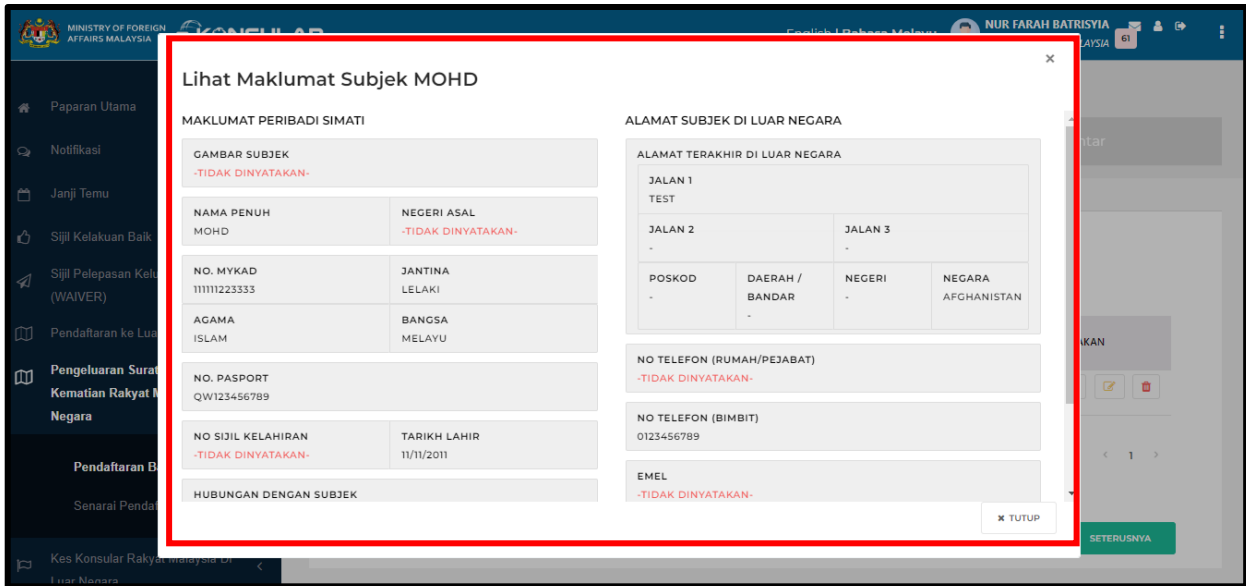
MINISTRY OF FOREIGN AFFAIRS MALAYSIA

English | Bahasa Melayu

NUR FARAH BATRISYIA

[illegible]LAYSIA

61

Paparan Utama

Notifikasi

Janji Temu

Sijil Kelakuan Baik

Sijil Pelepasan Kel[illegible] (WAIVER)

Pendaftaran ke Lua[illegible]

Pengeluaran Surat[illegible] Kematian Rakyat M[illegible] Negara

Pendaftaran B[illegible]

Senarai Pendaf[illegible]

Kes Konsular Rakyat Malaysia Di Luar Negara

Lihat Maklumat Subjek MOHD

×

MAKLUMAT PERIBADI SIMATI

GAMBAR SUBJEK
-TIDAK DINYATAKAN-

NAMA PENUH
MOHD

NEGERI ASAL
-TIDAK DINYATAKAN-

NO. MYKAD
111111223333

JANTINA
LELAKI

AGAMA
ISLAM

BANGSA
MELAYU

NO. PASPORT
QW123456789

NO SIJIL KELAHIRAN
-TIDAK DINYATAKAN-

TARIKH LAHIR
11/11/2011

HUBUNGAN DENGAN SUBJEK

ALAMAT SUBJEK DI LUAR NEGARA

ALAMAT TERAKHIR DI LUAR NEGARA

JALAN 1
TEST

JALAN 2
-

JALAN 3
-

POSKOD
-

DAERAH / BANDAR
-

NEGERI
-

NEGARA
AFGHANISTAN

NO TELEFON (RUMAH/PEJABAT)
-TIDAK DINYATAKAN-

NO TELEFON (BIMBIT)
0123456789

EMEL
-TIDAK DINYATAKAN-

× TUTUP

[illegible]ntar

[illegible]KAN

< 1 >

SETERUSNYA